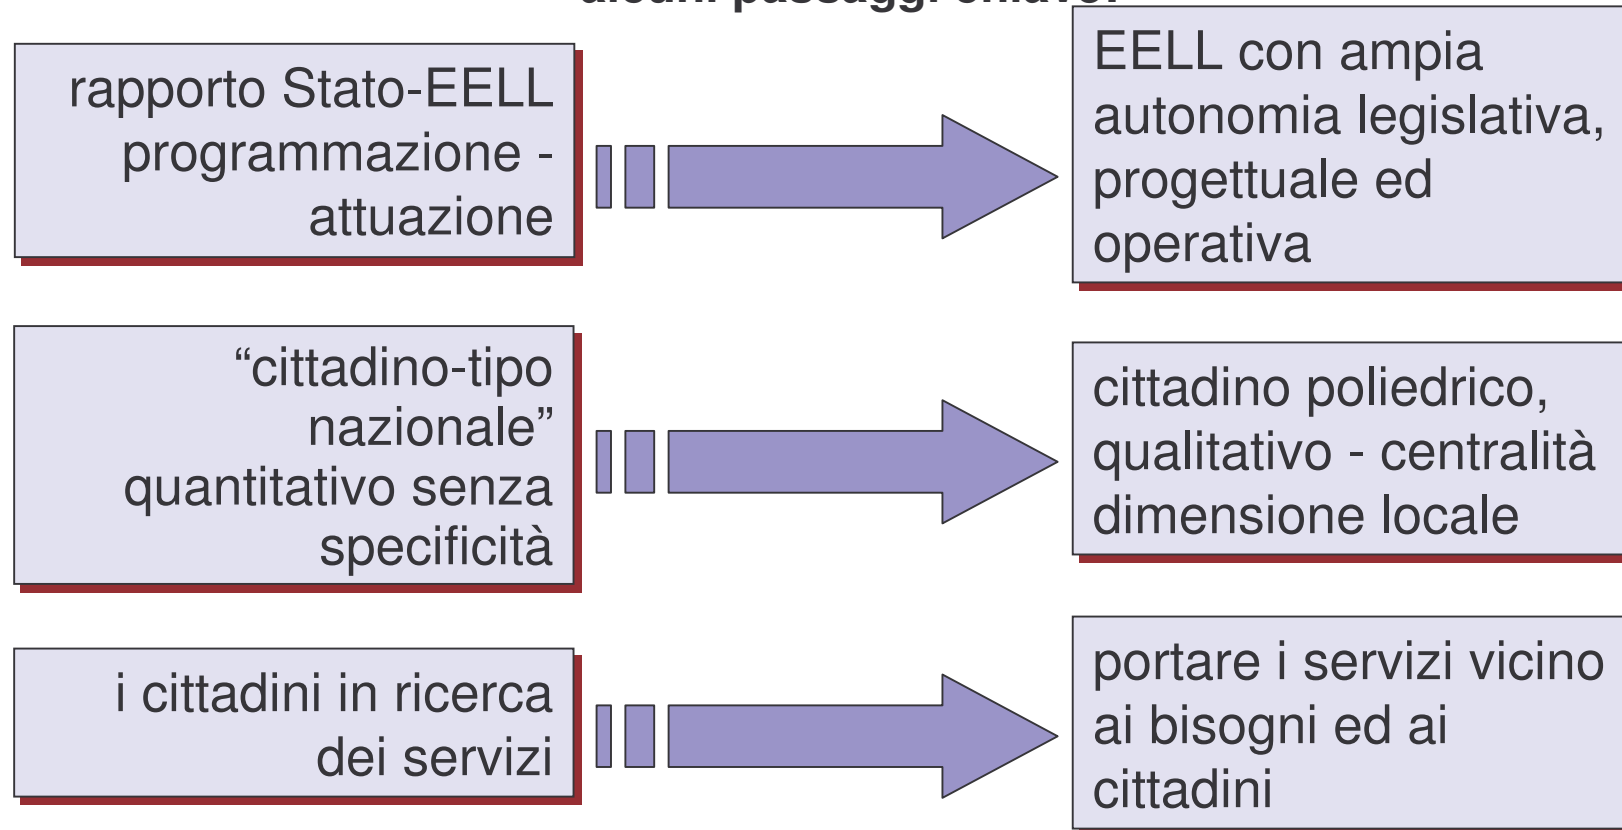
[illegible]

rapporto Stato-EELL programmazione - attuazione

EELL con ampia autonomia legislativa, progettuale ed operativa

“cittadino-tipo nazionale” quantitativo senza specificità

cittadino poliedrico, qualitativo - centralità dimensione locale

i cittadini in ricerca dei servizi

portare i servizi vicino ai bisogni ed ai cittadini